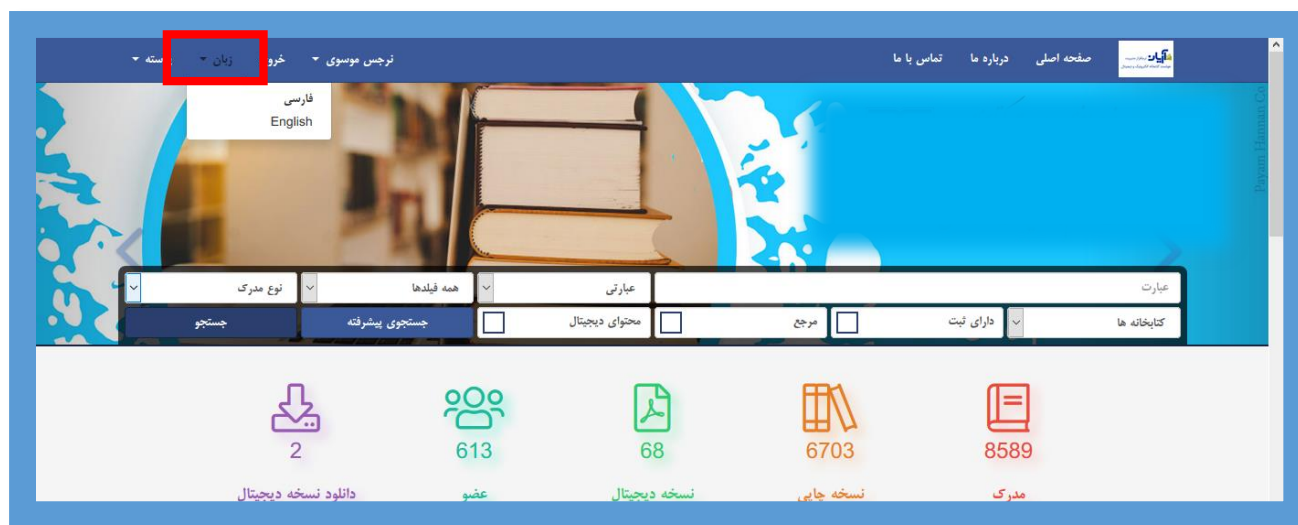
صفحه اصلی درباره ما تماس با ما

نرجس موسوی خرو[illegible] زبان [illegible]سته

فارسی
English

Payam Hamrah Co

عبارت عبارتی همه فیلدها نوع مدرک

کتابخانه ها دارای ثبت مرجع محتوای دیجیتال جستجوی پیشرفته جستجو

8589
مدرک

6703
نسخه چاپی

68
نسخه دیجیتال

613
عضو

2
دانلود نسخه دیجیتال